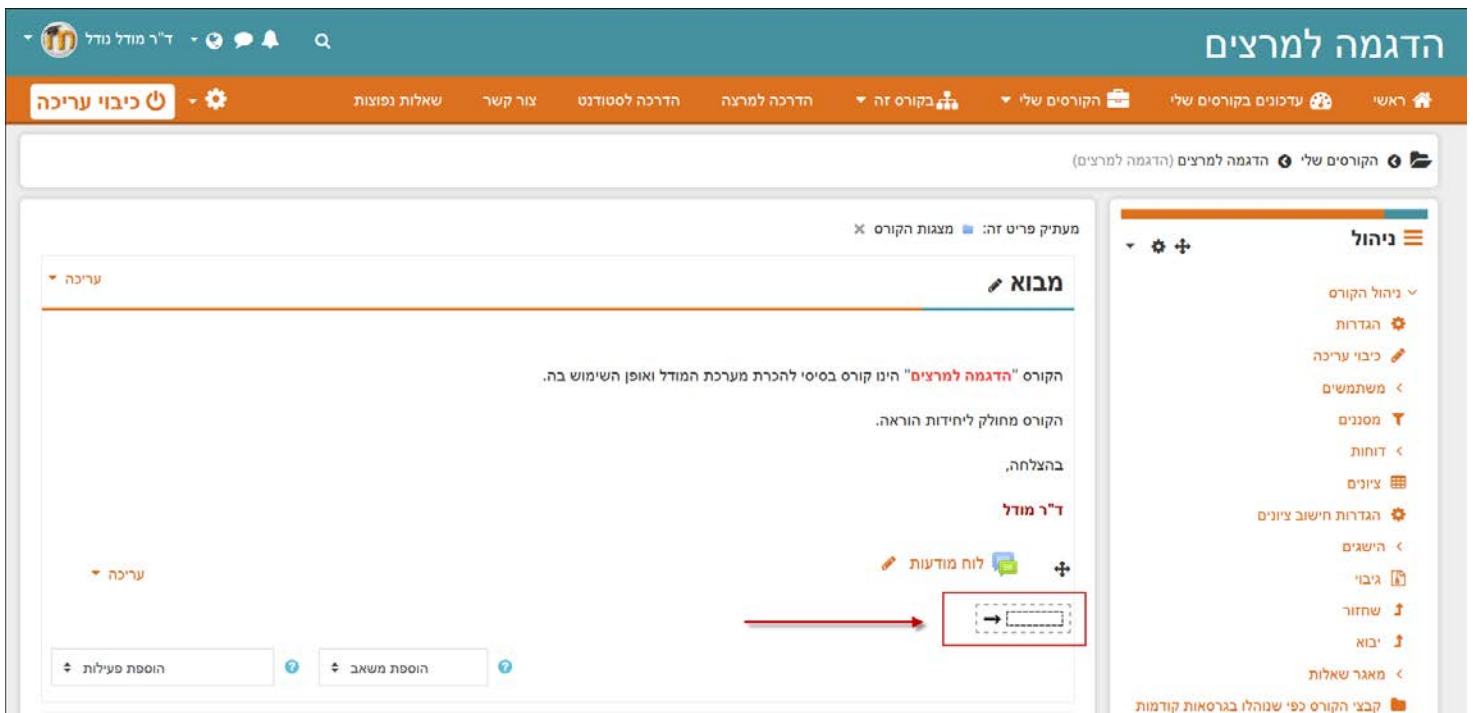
הדגמה למרצים

ד"ר מודל נודל

ראשי | עדכונים בקורסים שלי | הקורסים שלי | בקורס זה | הדרכה למרצה | הדרכה לסטודנט | צור קשר | שאלות נפוצות

כיבוי עריכה

הקורסים שלי › הדגמה למרצים (הדגמה למרצים)

ניהול

ניהול הקורס
הגדרות
כיבוי עריכה
משתמשים
מסננים
דוחות
ציונים
הגדרות חישוב ציונים
הישגים
גיבוי
שחזור
יבוא
מאגר שאלות
קבצי הקורס כפי שנוהלו בגרסאות קודמות

מעתיק פריט זה: מצגות הקורס ×

מבוא

עריכה

הקורס "הדגמה למרצים" הינו קורס בסיסי להכרת מערכת המודל ואופן השימוש בה.

הקורס מחולק ליחידות הוראה.

בהצלחה,

ד"ר מודל

לוח מודעות

עריכה

הוספת משאב

הוספת פעילות